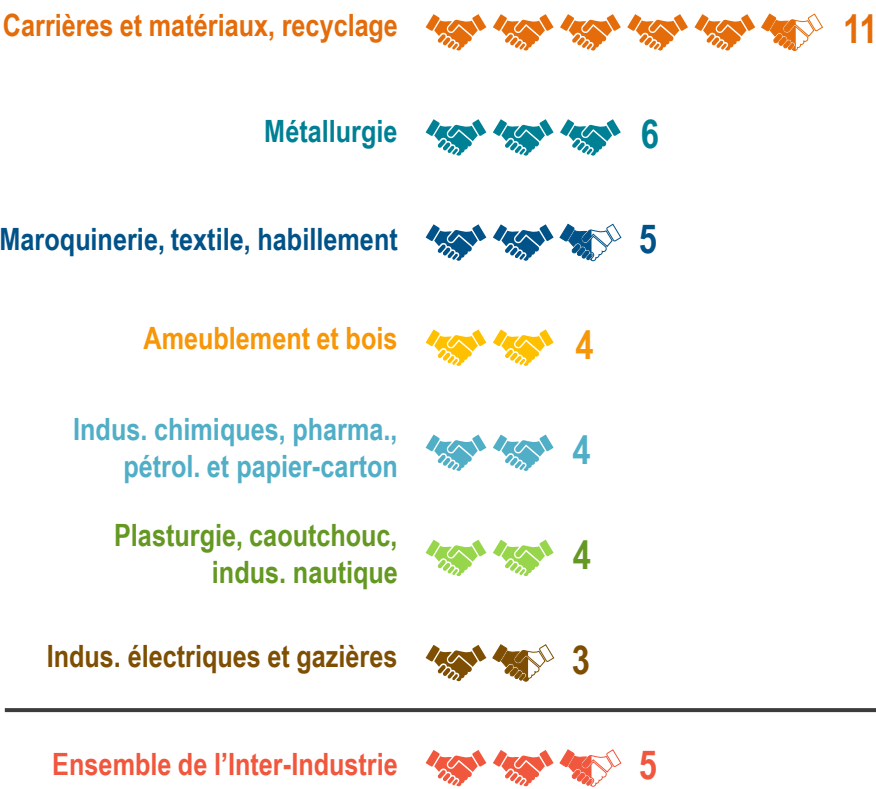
Carrières et matériaux, recyclage 11

Métallurgie 6

Maroquinerie, textile, habillement 5

Ameublement et bois 4

Indus. chimiques, pharma., pétrol. et papier-carton 4

Plasturgie, caoutchouc, indus. nautique 4

Indus. électriques et gazières 3

Ensemble de l'Inter-Industrie 5